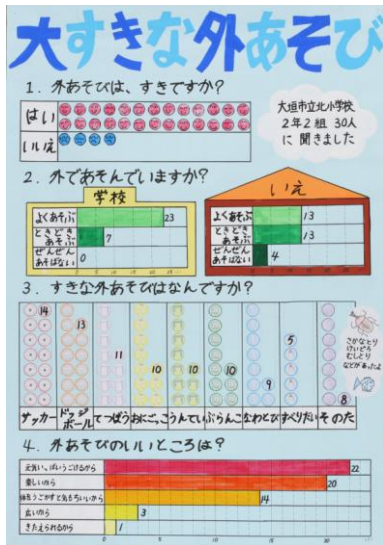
大すきな外あそび

1. 外あそびは、すきですか?

大垣市立北小学校 2年2組 30人 に聞きました

| はい | |
|---|---|
| いいえ | |

2. 外であそんでいますか?

学校

| よくあそぶ | 23 |
|---|---|
| ときどきあそぶ | 7 |
| ぜんぜんあそばない | 0 |

いえ

| よくあそぶ | 13 |
|---|---|
| ときどきあそぶ | 13 |
| ぜんぜんあそばない | 4 |

3. すきな外あそびはなんですか?

| サッカー | ドッジボール | てつぼう | おにごっこ | うんてい | ぶらんこ | なわとび | すべりだい | そのた |
|---|---|---|---|---|---|---|---|---|
| 14 | 13 | 11 | 10 | 10 | 10 | 9 | 5 | 8 |

さかなとり けいどろ むしとり などがあったよ

4. 外あそびのいいところは?

| 元気いっぱいうごけるから | 22 |
|---|---|
| 楽しいから | 20 |
| 体をうごかすと気もちいいから | 14 |
| 広いから | 3 |
| きたえられるから | 1 |

0 5 10 15 20